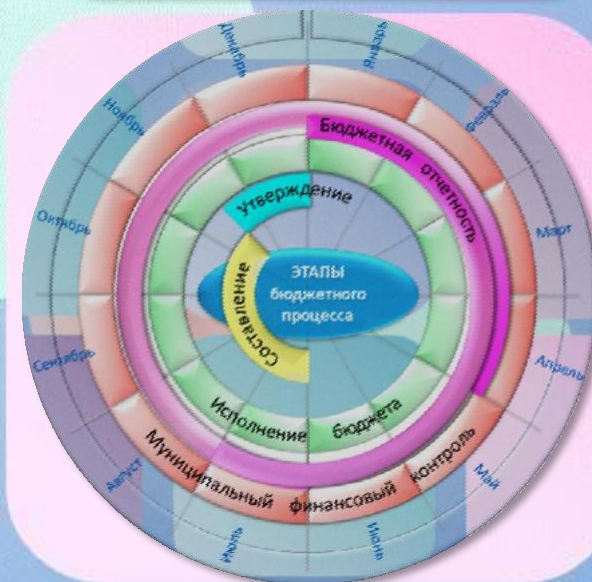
Декабрь
Январь
Февраль
Март
Апрель
Май
Июнь
Июль
Август
Сентябрь
Октябрь
Ноябрь

Бюджетная отчетность
Утверждение
Составление
ЭТАПЫ бюджетного процесса
Исполнение бюджета
Муниципальный финансовый контроль